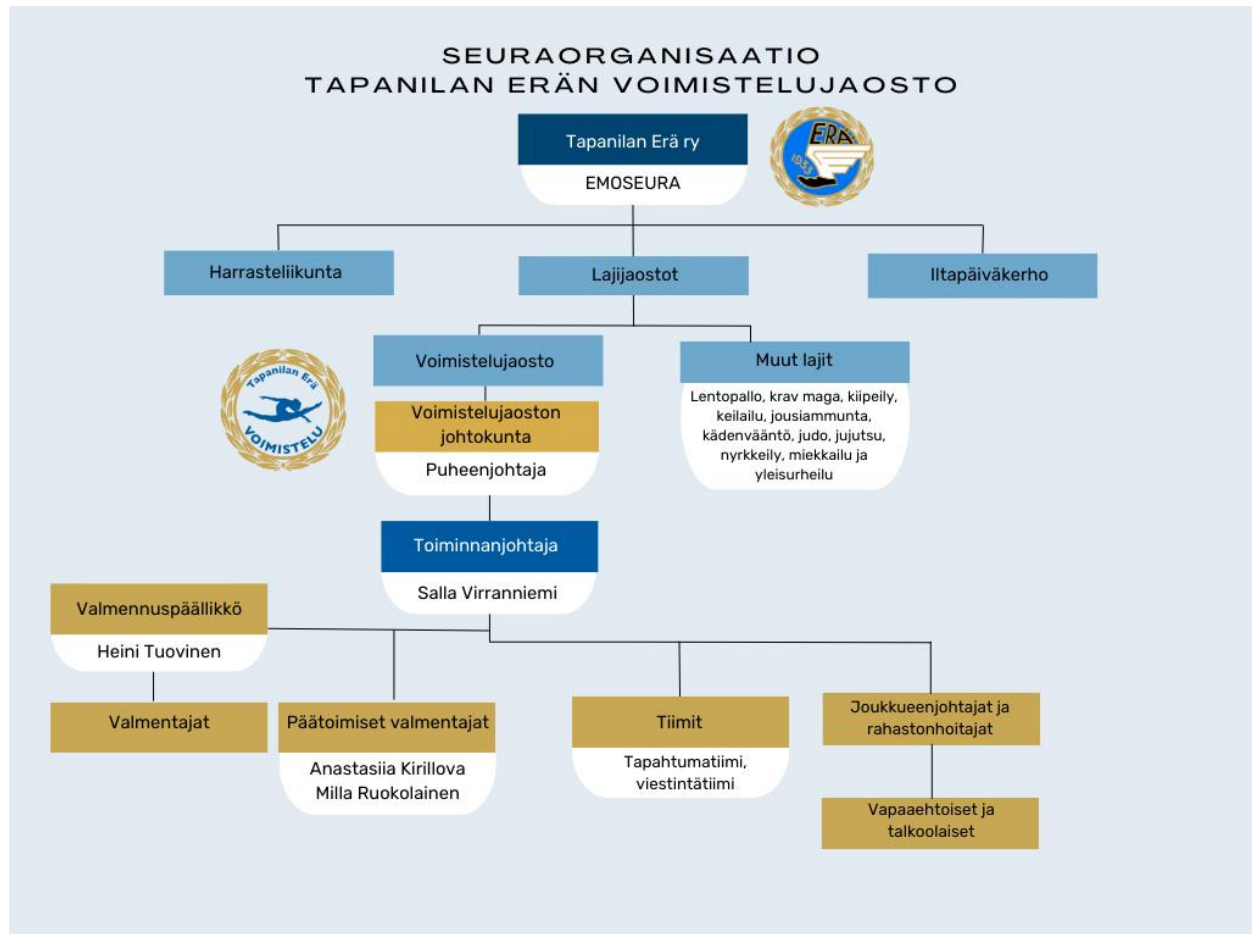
SEURAORGANISAATIO
TAPANILAN ERÄN VOIMISTELUJAOSTO

Tapanilan Erä ry
EMOSEURA

ERÄ
1933

Harrasteliikunta

Lajijaostot

Iltapäiväkerho

Voimistelujaosto

Muut lajit
Lentopallo, krav maga, kiipeily, keilailu, jousiammunta, kädenvääntö, judo, jujutsu, nyrkkeily, miekkailu ja yleisurheilu

Tapanilan Erä
VOIMISTELU

Voimistelujaoston johtokunta
Puheenjohtaja

Toiminnanjohtaja
Salla Virranniemi

Valmennuspäällikkö
Heini Tuovinen

Valmentajat

Päätoimiset valmentajat
Anastasiia Kirillova
Milla Ruokolainen

Tiimit
Tapahtumatiimi, viestintätiimi

Joukkueenjohtajat ja rahastonhoitajat

Vapaaehtoiset ja talkoolaiset